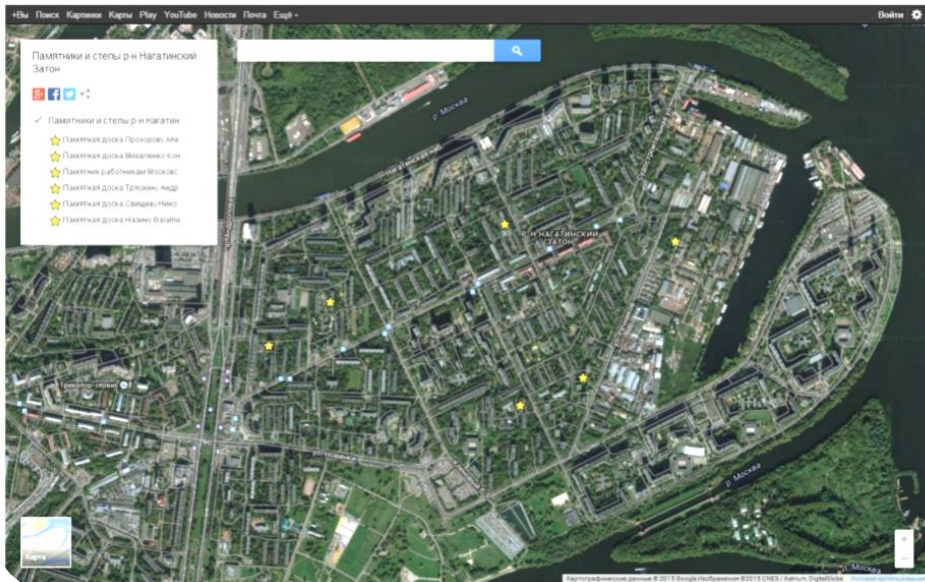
+Вы Поиск Картинки Карты Play YouTube Новости Почта Ещё ▾

Войти

Памятники и стелы р-н Нагатинский Затон

Памятники и стелы р-н Нагатин

Памятная доска Прохорову Але

Памятная доска Михаленко Кон

Памятник работникам Московс

Памятная доска Тряскину Андр

Памятная доска Свищеву Нико

Памятная доска Мазину Васили

р. Москва

Р-Н НАГАТИНСКИЙ ЗАТОН

р. Москва

Карта

Картографические данные © 2013 Google Изображения ©2013 CNES / Astrium, DigitalGlobe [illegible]

+

−